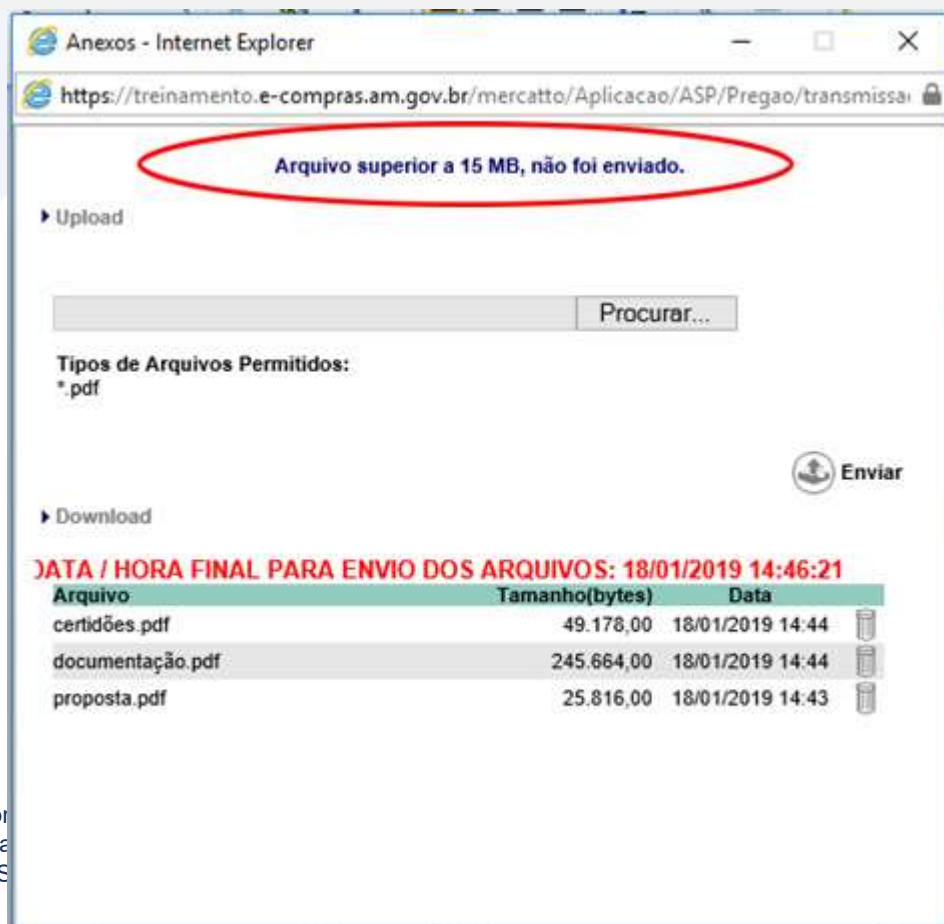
Anexos - Internet Explorer

https://treinamento.e-compras.am.gov.br/mercatto/Aplicacao/ASP/Pregao/transmissa

Arquivo superior a 15 MB, não foi enviado.

Upload

Procurar...

Tipos de Arquivos Permitidos:
*.pdf

Enviar

Download

DATA / HORA FINAL PARA ENVIO DOS ARQUIVOS: 18/01/2019 14:46:21

| Arquivo | Tamanho(bytes) | Data |
|---|---|---|
| certidões.pdf | 49.178,00 | 18/01/2019 14:44 |
| documentação.pdf | 245.664,00 | 18/01/2019 14:44 |
| proposta.pdf | 25.816,00 | 18/01/2019 14:43 |